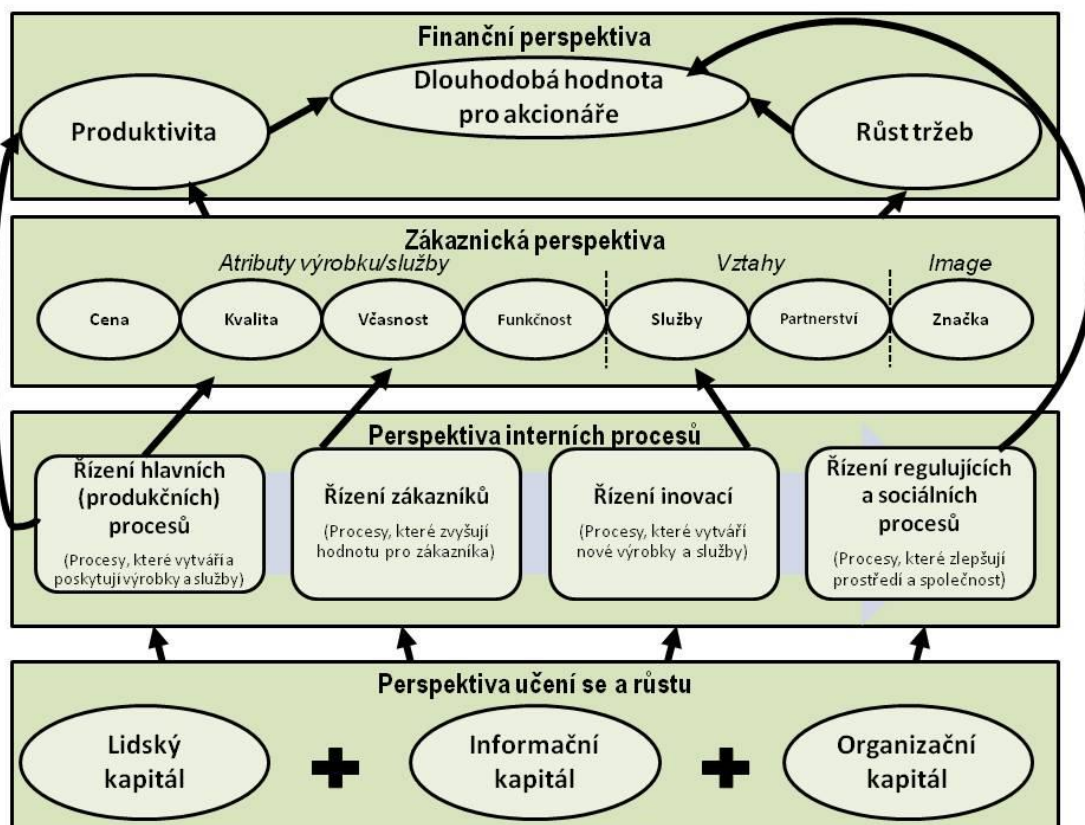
Finanční perspektiva

Dlouhodobá hodnota pro akcionáře

Produktivita

Růst tržeb

Zákaznická perspektiva

Atributy výrobku/služby

Vztahy

Image

Cena

Kvalita

Včasnost

Funkčnost

Služby

Partnerství

Značka

Perspektiva interních procesů

Řízení hlavních (produkčních) procesů

(Procesy, které vytváří a poskytují výrobky a služby)

Řízení zákazníků

(Procesy, které zvyšují hodnotu pro zákazníka)

Řízení inovací

(Procesy, které vytváří nové výrobky a služby)

Řízení regulujících a sociálních procesů

(Procesy, které zlepšují prostředí a společnost)

Perspektiva učení se a růstu

Lidský kapitál

Informační kapitál

Organizační kapitál